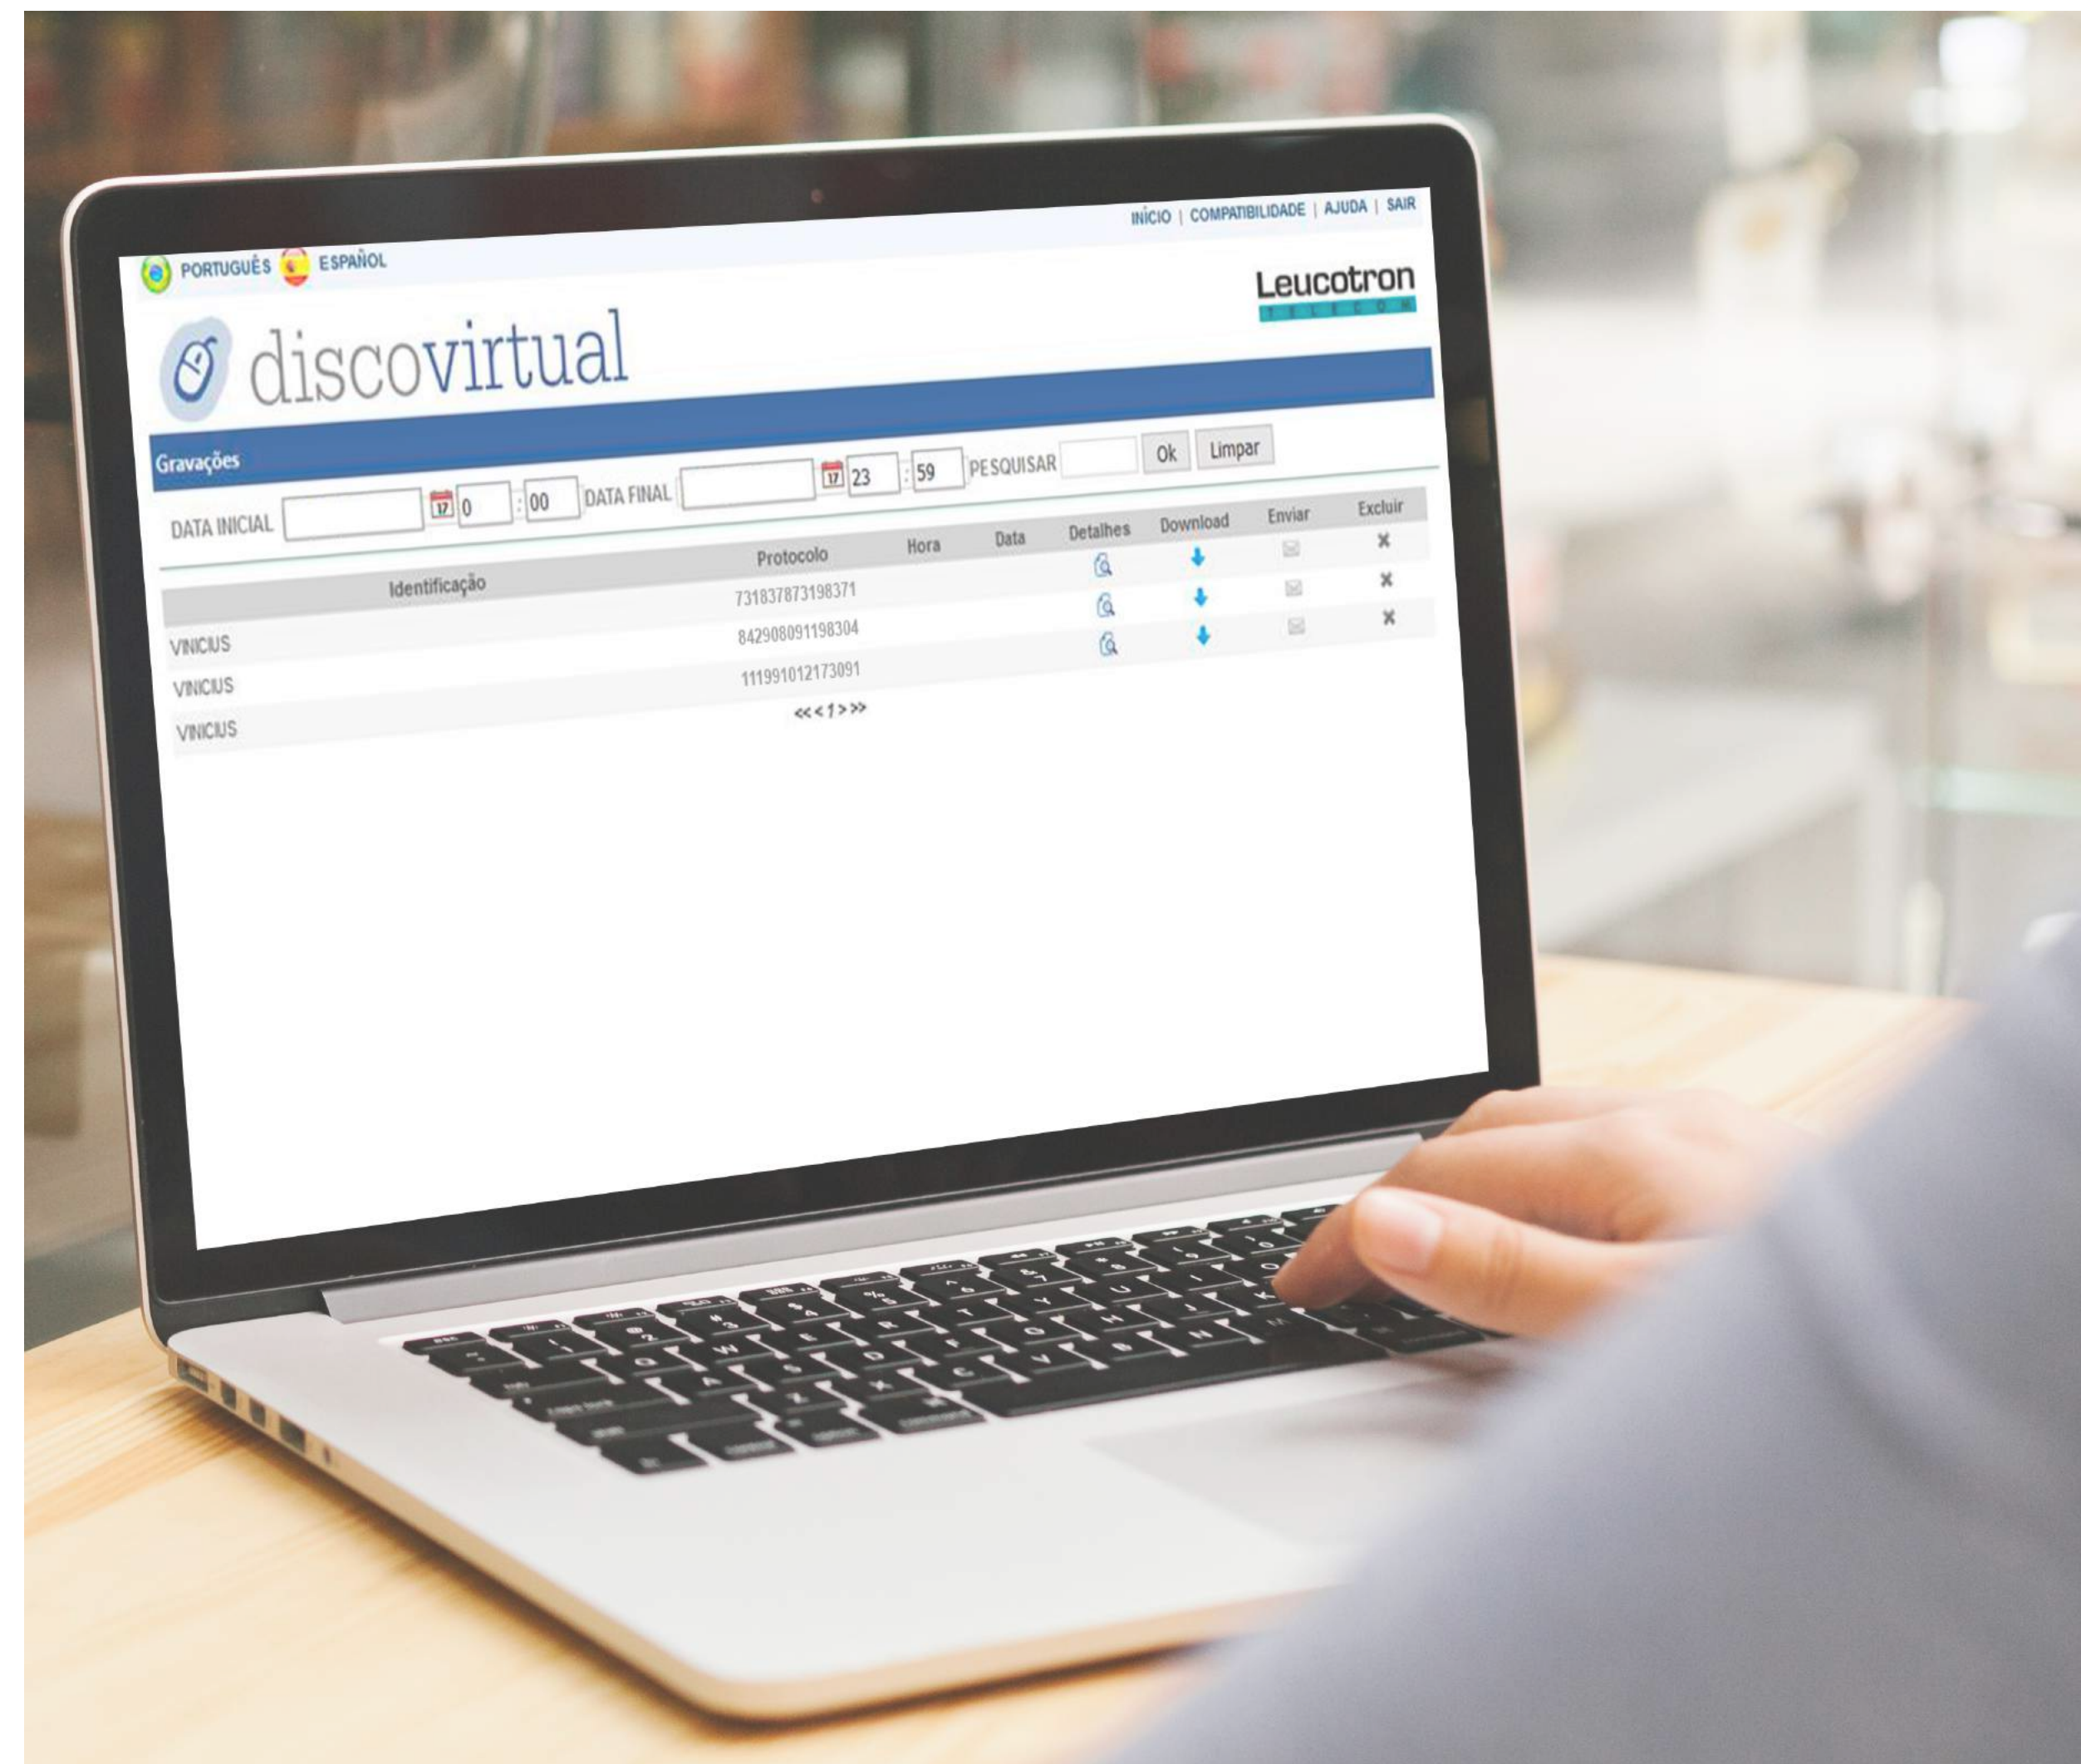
INÍCIO | COMPATIBILIDADE | AJUDA | SAIR

PORTUGUÊS ESPAÑOL

Leucotron TELECOM

discovirtual

Gravações

DATA INICIAL 17 0 : 00 DATA FINAL 17 23 : 59 PESQUISAR Ok Limpar

| Identificação | Protocolo | Hora | Data | Detalhes | Download | Enviar | Excluir |
|---|---|---|---|---|---|---|---|
| VINICIUS | 731837873198371 | | | | | | |
| VINICIUS | 842908091198304 | | | | | | |
| VINICIUS | 111991012173091 | | | | | | |

<< < 1 > >>